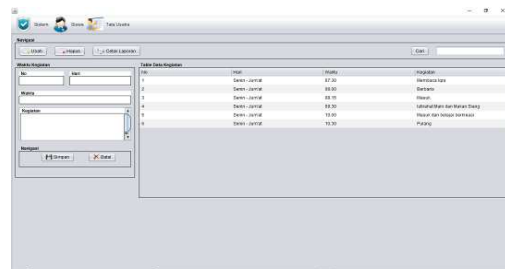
System Siswa Tata Usaha

Navigasi

Ubah Hapus Cetak Laporan

Cari

Waktu Kegiatan

No Hari

Waktu

Kegiatan

Navigasi

Simpan Batal

Table Data Kegiatan

| No | Hari | Waktu | Kegiatan |
|---|---|---|---|
| 1 | Senin - Jum'at | 07.30 | Membaca Iqro |
| 2 | Senin - Jum'at | 08.00 | Berbaris |
| 3 | Senin - Jum'at | 08.15 | Masuk |
| 4 | Senin - Jum'at | 09.30 | Istirahat Main dan Makan Siang |
| 5 | Senin - Jum'at | 10.00 | Masuk dan belajar kembali |
| 6 | Senin - Jum'at | 10.30 | Pulang |